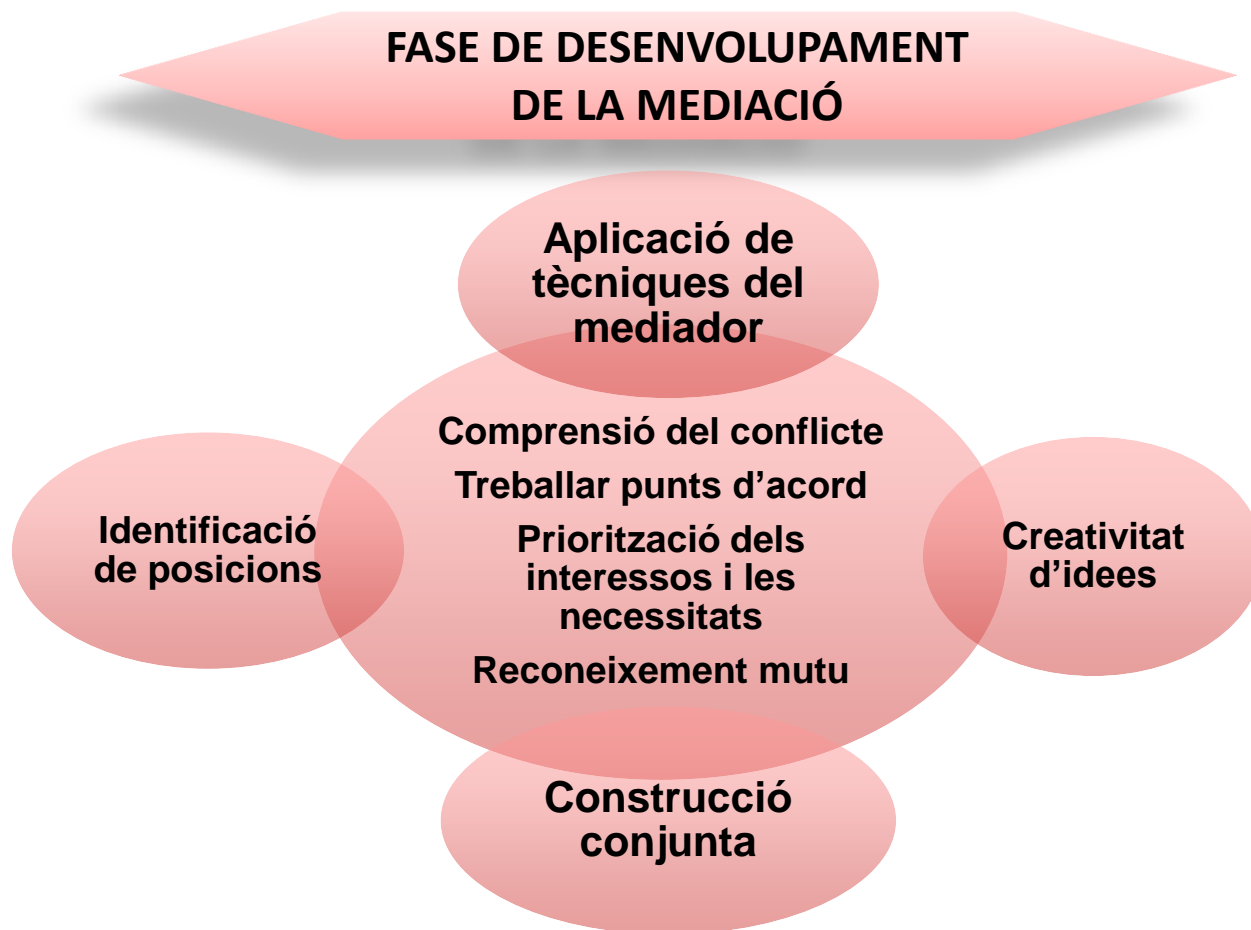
FASE DE DESENVOLUPAMENT DE LA MEDIACIÓ

Aplicació de tècniques del mediador

Identificació de posicions

Comprensió del conflicte
Treballar punts d'acord
Priorització dels interessos i les necessitats
Reconeixement mutu

Creativitat d'idees

Construcció conjunta